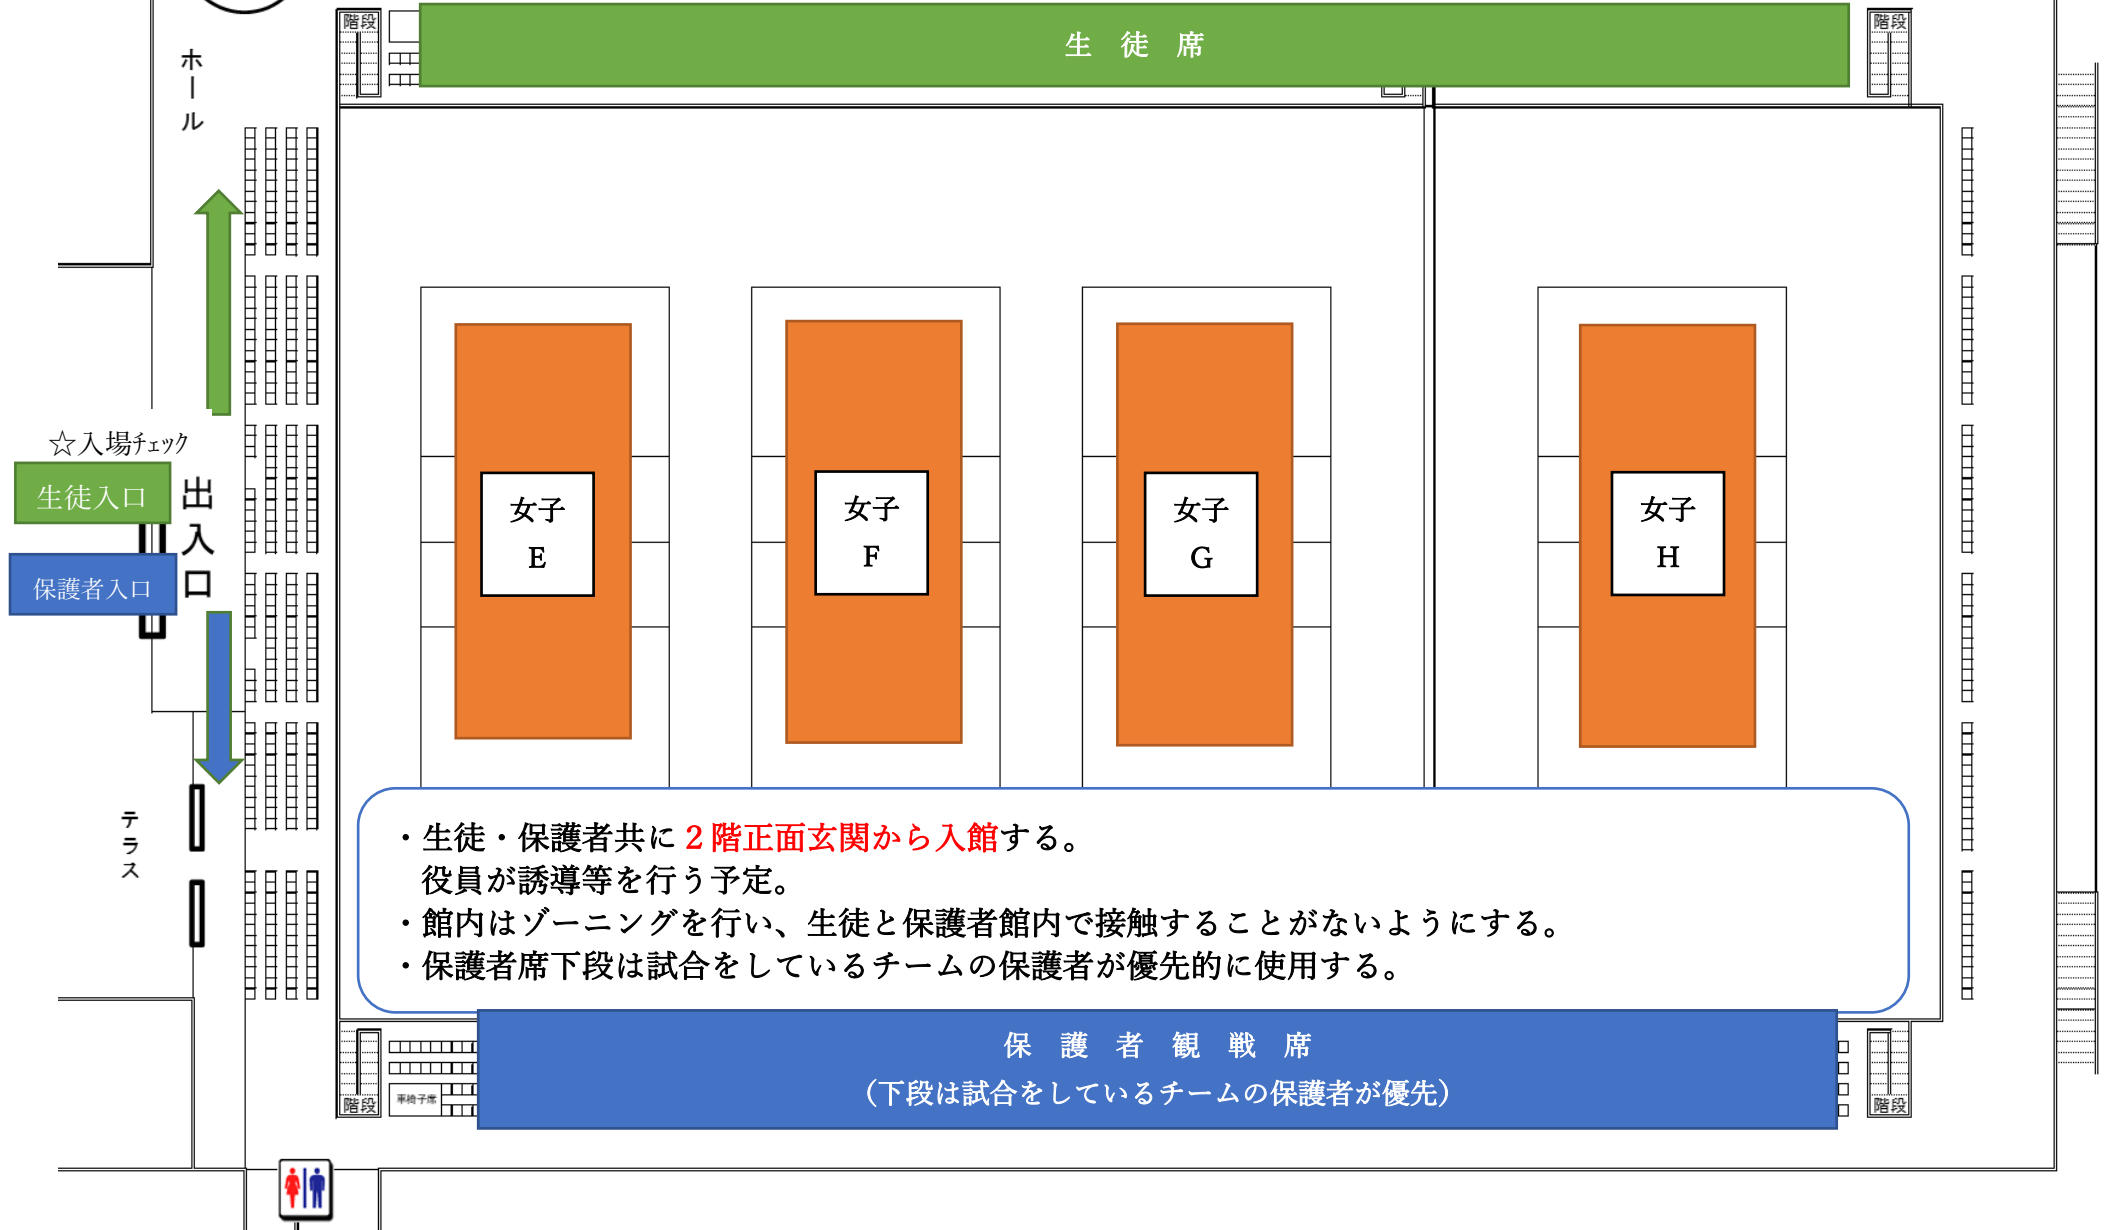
階段

生徒席

階段

ホール

☆入場チェック

生徒入口

出入口

保護者入口

女子 E

女子 F

女子 G

女子 H

テラス

・生徒・保護者共に２階正面玄関から入館する。
役員が誘導等を行う予定。
・館内はゾーニングを行い、生徒と保護者館内で接触することがないようにする。
・保護者席下段は試合をしているチームの保護者が優先的に使用する。

階段

車椅子席

保護者観戦席
（下段は試合をしているチームの保護者が優先）

階段